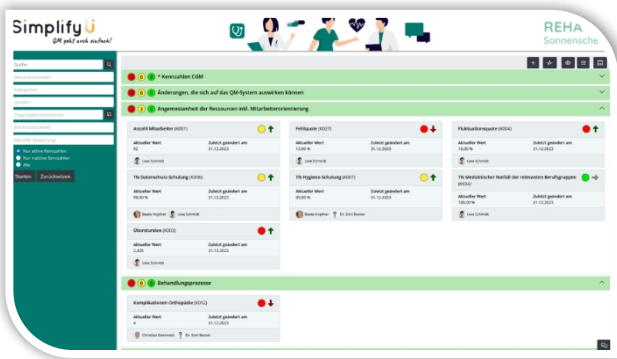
Simplify
QM geht auch einfach!

REHA
Sonnensche

Suche

Nur aktive Kennzahlen
Nur inaktive Kennzahlen
Alle

Starten Zurücksetzen

0 0 0 * Kennzahlen CGM

0 0 0 Änderungen, die sich auf das QM-System auswirken können

0 0 0 Angemessenheit der Ressourcen inkl. Mitarbeiterorientierung

Anzahl Mitarbeiter (K001)
Aktueller Wert 92
Zuletzt geändert am 31.12.2023
Uwe Schmidt

Fehlquote (K027)
Aktueller Wert 12,00 %
Zuletzt geändert am 31.12.2023
Uwe Schmidt

Fluktuationsquote (K004)
Aktueller Wert 10,00 %
Zuletzt geändert am 31.12.2023
Uwe Schmidt

TN Datenschutz-Schulung (K006)
Aktueller Wert 99,00 %
Zuletzt geändert am 31.12.2023
Beate Kapfner Uwe Schmidt

TN Hygiene-Schulung (K007)
Aktueller Wert 89,00 %
Zuletzt geändert am 31.12.2023
Beate Kapfner Dr. Emil Becker

TN Medizinischer Notfall der relevanten Berufsgruppen (K036)
Aktueller Wert 100,00 %
Zuletzt geändert am 31.12.2023
Uwe Schmidt

Überstunden (K003)
Aktueller Wert 2.425
Zuletzt geändert am 31.12.2023
Uwe Schmidt

0 0 0 Behandlungsprozesse

Komplikationen Orthopädie (K012)
Aktueller Wert 4
Zuletzt geändert am 31.12.2023
Christian Sommer Dr. Emil Becker